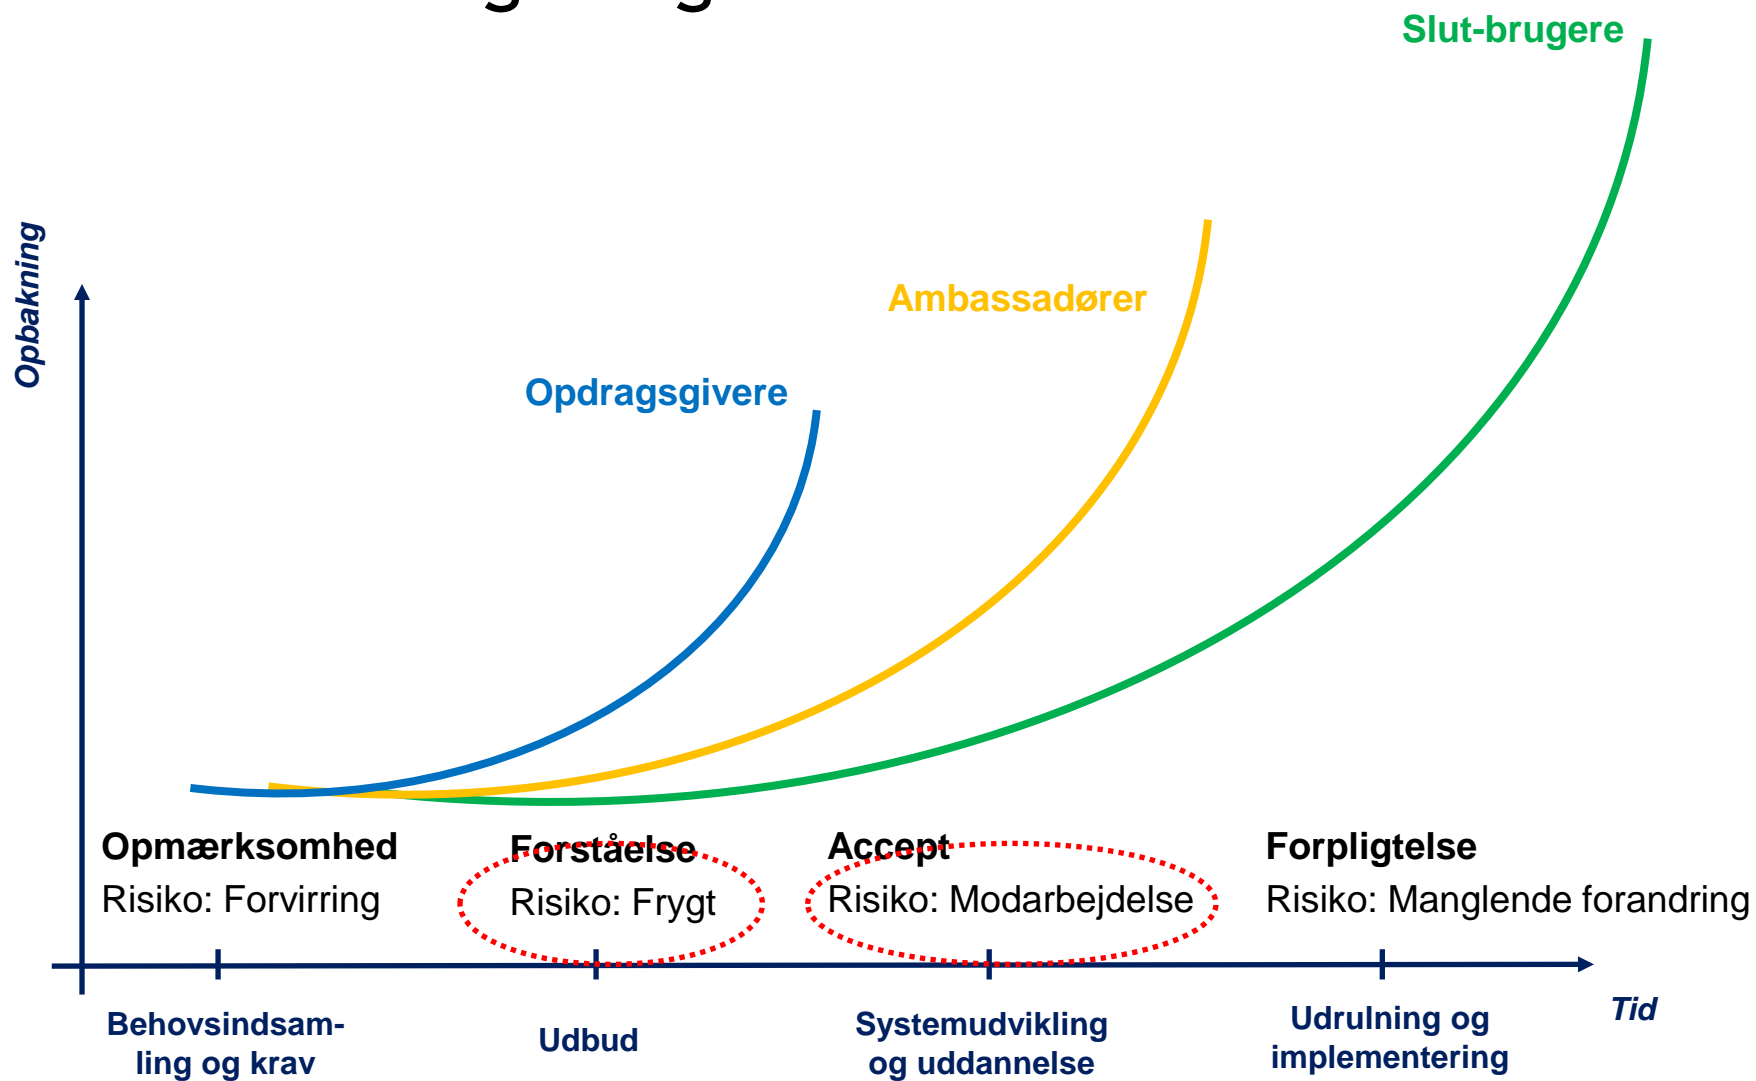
Slut-brugere

Ambassadører

Opdragsgivere

Opbakning

Opmærksomhed
Risiko: Forvirring

Forståelse
Risiko: Frygt

Accept
Risiko: Modarbejdelse

Forpligtelse
Risiko: Manglende forandring

Tid

Behovsindsamling og krav

Udbud

Systemudvikling og uddannelse

Udrulning og implementering